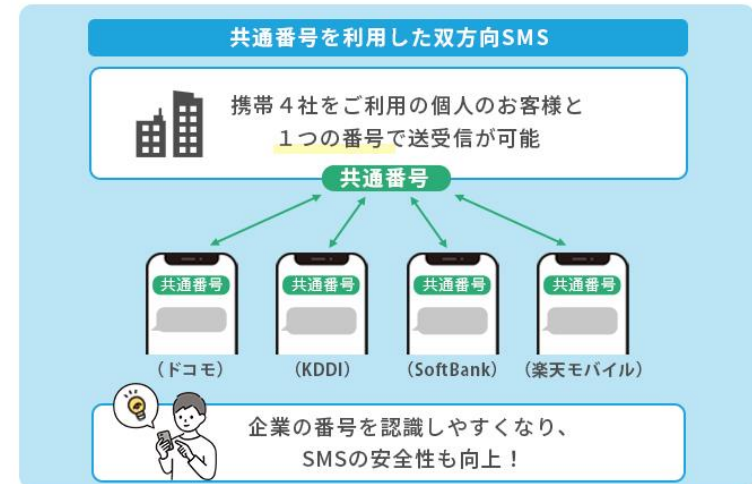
共通番号を利用した双方向SMS

携帯４社をご利用の個人のお客様と
１つの番号で送受信が可能

共通番号

共通番号
共通番号
共通番号
共通番号

（ドコモ）
（KDDI）
（SoftBank）
（楽天モバイル）

企業の番号を認識しやすくなり、
SMSの安全性も向上！